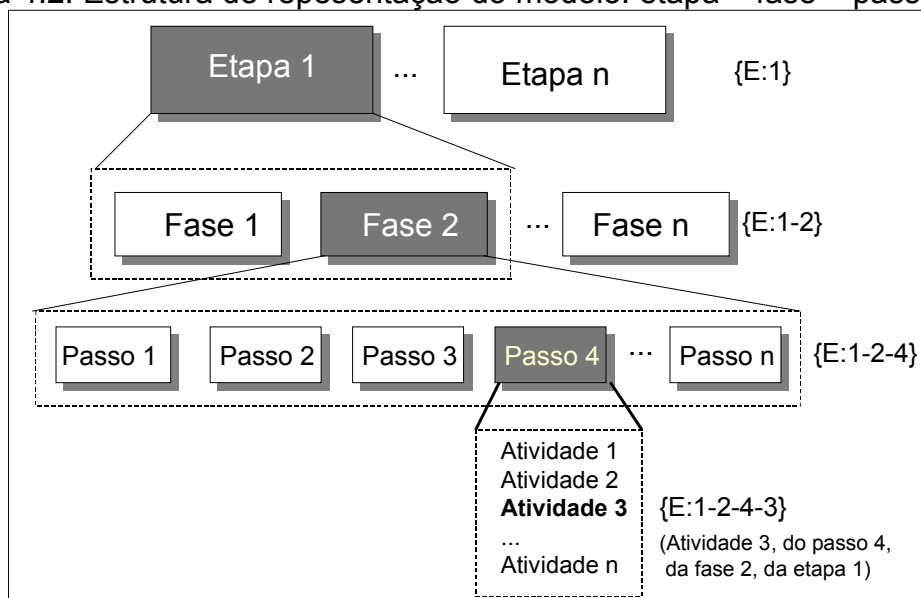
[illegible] Estrutura de representação do modelo: etapa – fase – passo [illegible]

Etapa 1 ... Etapa n {E:1}

Fase 1 Fase 2 ... Fase n {E:1-2}

Passo 1 Passo 2 Passo 3 Passo 4 ... Passo n {E:1-2-4}

Atividade 1
Atividade 2
**Atividade 3**
...
Atividade n

{E:1-2-4-3}
(Atividade 3, do passo 4, da fase 2, da etapa 1)